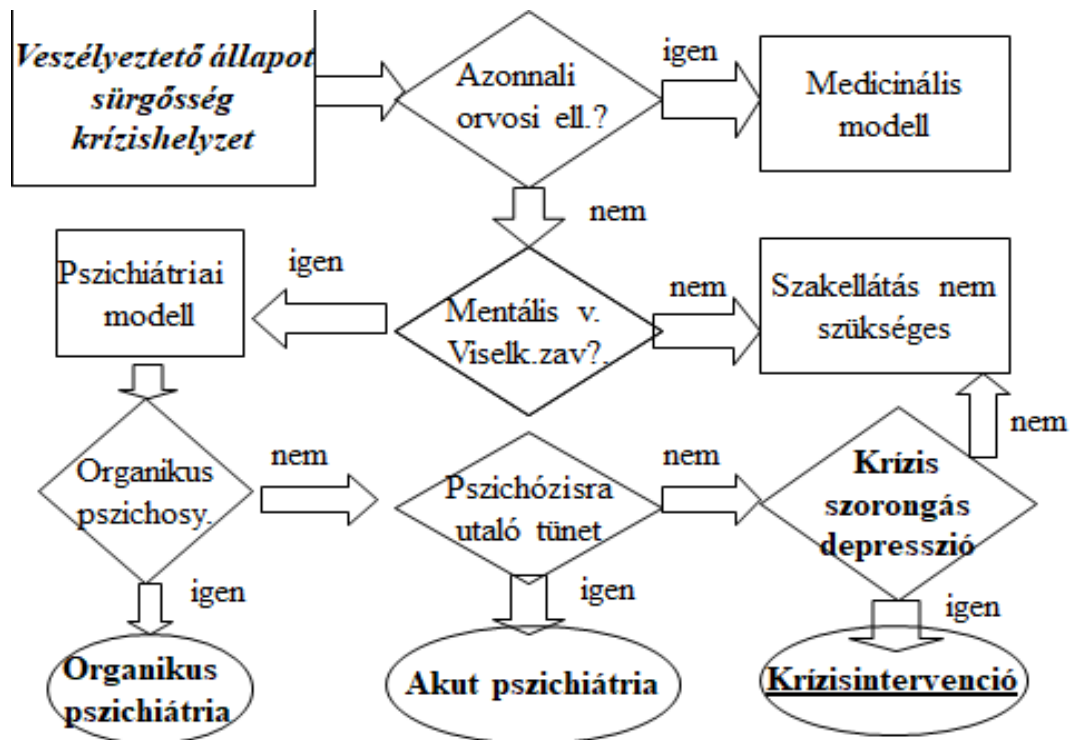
Veszélyeztető állapot sürgősség krízishelyzet

Azonnali orvosi ell.?

igen

Medicinális modell

nem

Pszichiátriai modell

igen

Mentális v. Viselk.zav?.

nem

Szakellátás nem szükséges

nem

Organikus pszichosy.

nem

Pszichózisra utaló tünet

nem

Krízis szorongás depresszió

igen

igen

igen

Organikus pszichiátria

Akut pszichiátria

Krízisintervenció